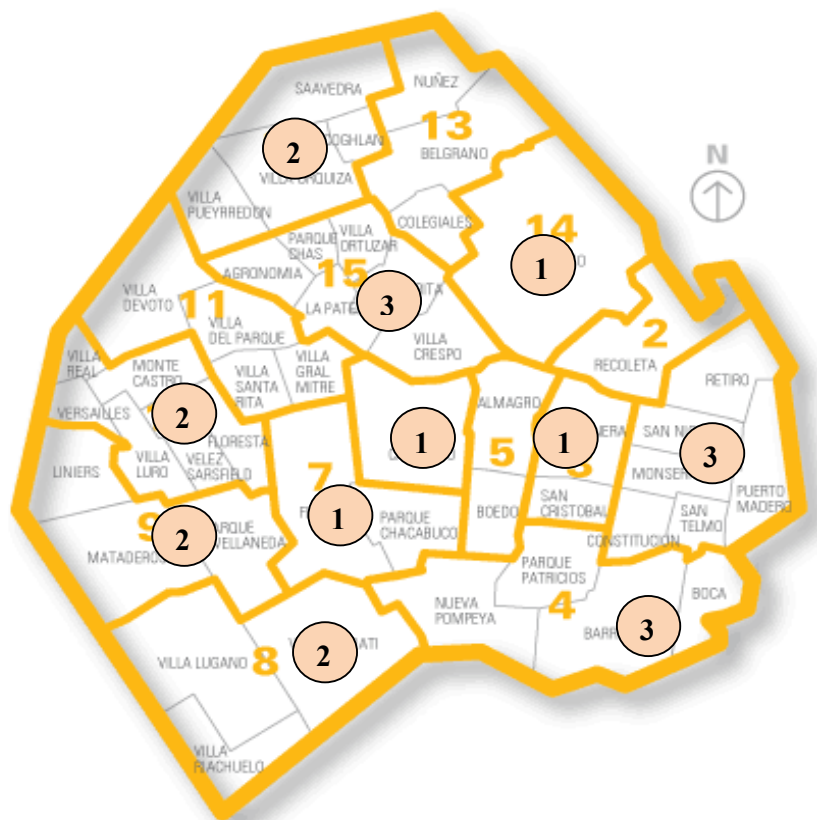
SAAVEDRA
NUÑEZ
13
COGHLAN
2
BELGRANO
VILLA URQUIZA
N
VILLA PUEYRREDON
COLEGIALES
14
PARQUE CHAS
VILLA ORTUZAR
1
AGRONOMIA
15
VILLA DEVOTO
11
LA PATE
3
VILLA DEL PARQUE
2
VILLA CRESPO
VILLA REAL
MONTE CASTRO
VILLA SANTA RITA
VILLA GRAL MITRE
RECOLETA
RETIRO
VERSALLES
2
ALMAGRO
FLORESTA
1
1
SAN NI
3
LINIERS
VILLA LUCRO
VELEZ SARSFIELD
5
MONSER
7
BOEDO
SAN CRISTOBAL
PUERTO MADERO
1
PARQUE CHACABUCO
SAN TELMO
2
PARQUE AVELLANEDA
CONSTITUCION
MATADEROS
PARQUE PATRICIOS
NUEVA POMPEYA
4
BOCA
BARR
3
VILLA LUGANO
8
2
VILLA RIACHUELO